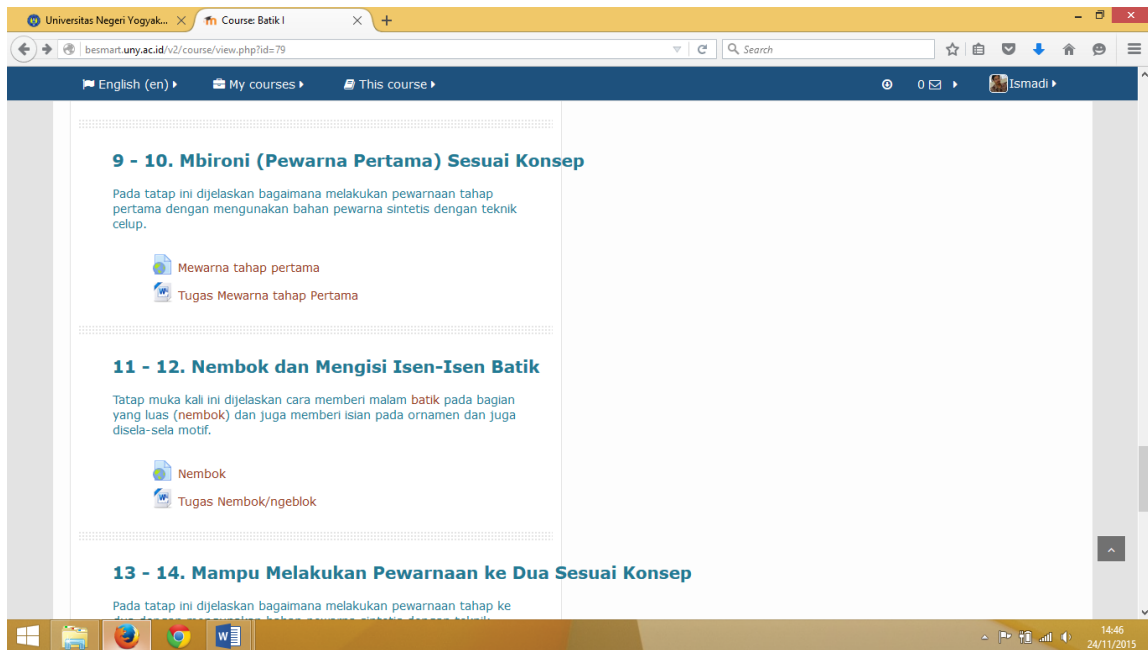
Universitas Negeri Yogyak... × Course: Batik I × +

besmart.uny.ac.id/v2/course/view.php?id=79

Search

English (en) ▸ My courses ▸ This course ▸ 0 ▸ Ismadi ▸

9 - 10. Mbironi (Pewarna Pertama) Sesuai Konsep

Pada tatap ini dijelaskan bagaimana melakukan pewarnaan tahap pertama dengan mengunakan bahan pewarna sintetis dengan teknik celup.

Mewarna tahap pertama

Tugas Mewarna tahap Pertama

11 - 12. Nembok dan Mengisi Isen-Isen Batik

Tatap muka kali ini dijelaskan cara memberi malam batik pada bagian yang luas (nembok) dan juga memberi isian pada ornamen dan juga disela-sela motif.

Nembok

Tugas Nembok/ngeblok

13 - 14. Mampu Melakukan Pewarnaan ke Dua Sesuai Konsep

Pada tatap ini dijelaskan bagaimana melakukan pewarnaan tahap ke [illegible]

14:46
24/11/2015